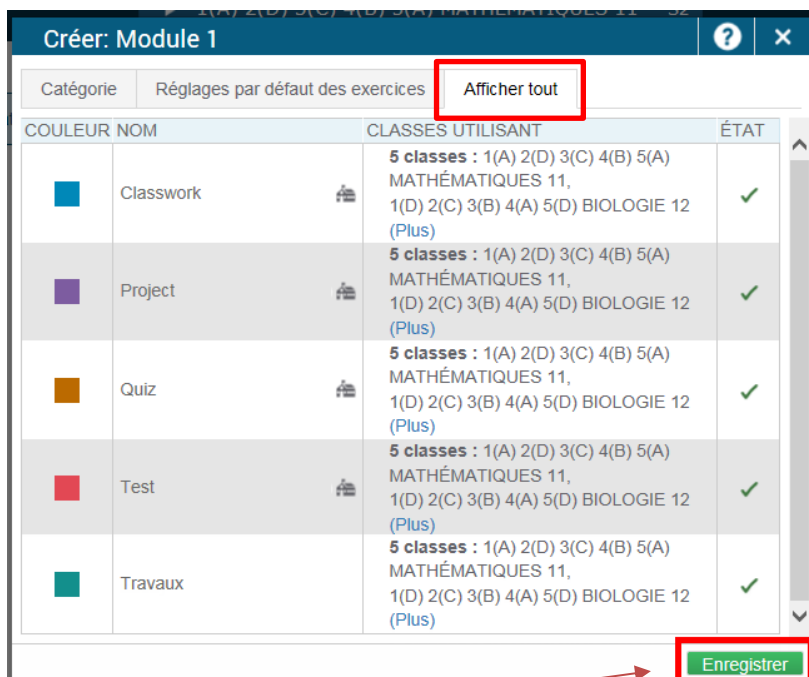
Créer: Module 1

?

×

Catégorie | Réglages par défaut des exercices | Afficher tout

| COULEUR | NOM | CLASSES UTILISANT | ÉTAT |
|---|---|---|---|
| | Classwork | **5 classes :** 1(A) 2(D) 3(C) 4(B) 5(A) MATHÉMATIQUES 11, 1(D) 2(C) 3(B) 4(A) 5(D) BIOLOGIE 12 (Plus) | ✓ |
| | Project | **5 classes :** 1(A) 2(D) 3(C) 4(B) 5(A) MATHÉMATIQUES 11, 1(D) 2(C) 3(B) 4(A) 5(D) BIOLOGIE 12 (Plus) | ✓ |
| | Quiz | **5 classes :** 1(A) 2(D) 3(C) 4(B) 5(A) MATHÉMATIQUES 11, 1(D) 2(C) 3(B) 4(A) 5(D) BIOLOGIE 12 (Plus) | ✓ |
| | Test | **5 classes :** 1(A) 2(D) 3(C) 4(B) 5(A) MATHÉMATIQUES 11, 1(D) 2(C) 3(B) 4(A) 5(D) BIOLOGIE 12 (Plus) | ✓ |
| | Travaux | **5 classes :** 1(A) 2(D) 3(C) 4(B) 5(A) MATHÉMATIQUES 11, 1(D) 2(C) 3(B) 4(A) 5(D) BIOLOGIE 12 (Plus) | ✓ |

Enregistrer